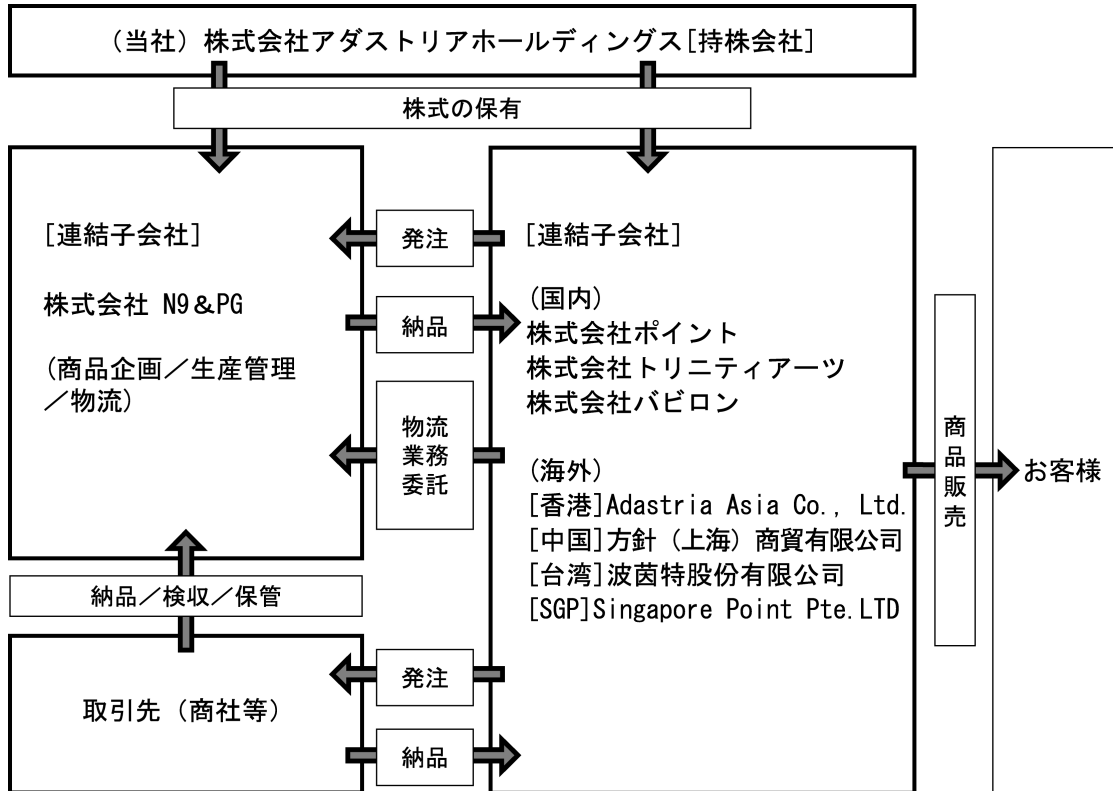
（当社）株式会社アダストリアホールディングス[持株会社]

株式の保有

[連結子会社]

株式会社 N9&PG

（商品企画／生産管理／物流）

発注

納品

物流業務委託

[連結子会社]

（国内）
株式会社ポイント
株式会社トリニティアーツ
株式会社バビロン

（海外）
[香港]Adastria Asia Co., Ltd.
[中国]方針（上海）商貿有限公司
[台湾]波茵特股份有限公司
[SGP]Singapore Point Pte.LTD

商品販売

お客様

納品／検収／保管

取引先（商社等）

発注

納品